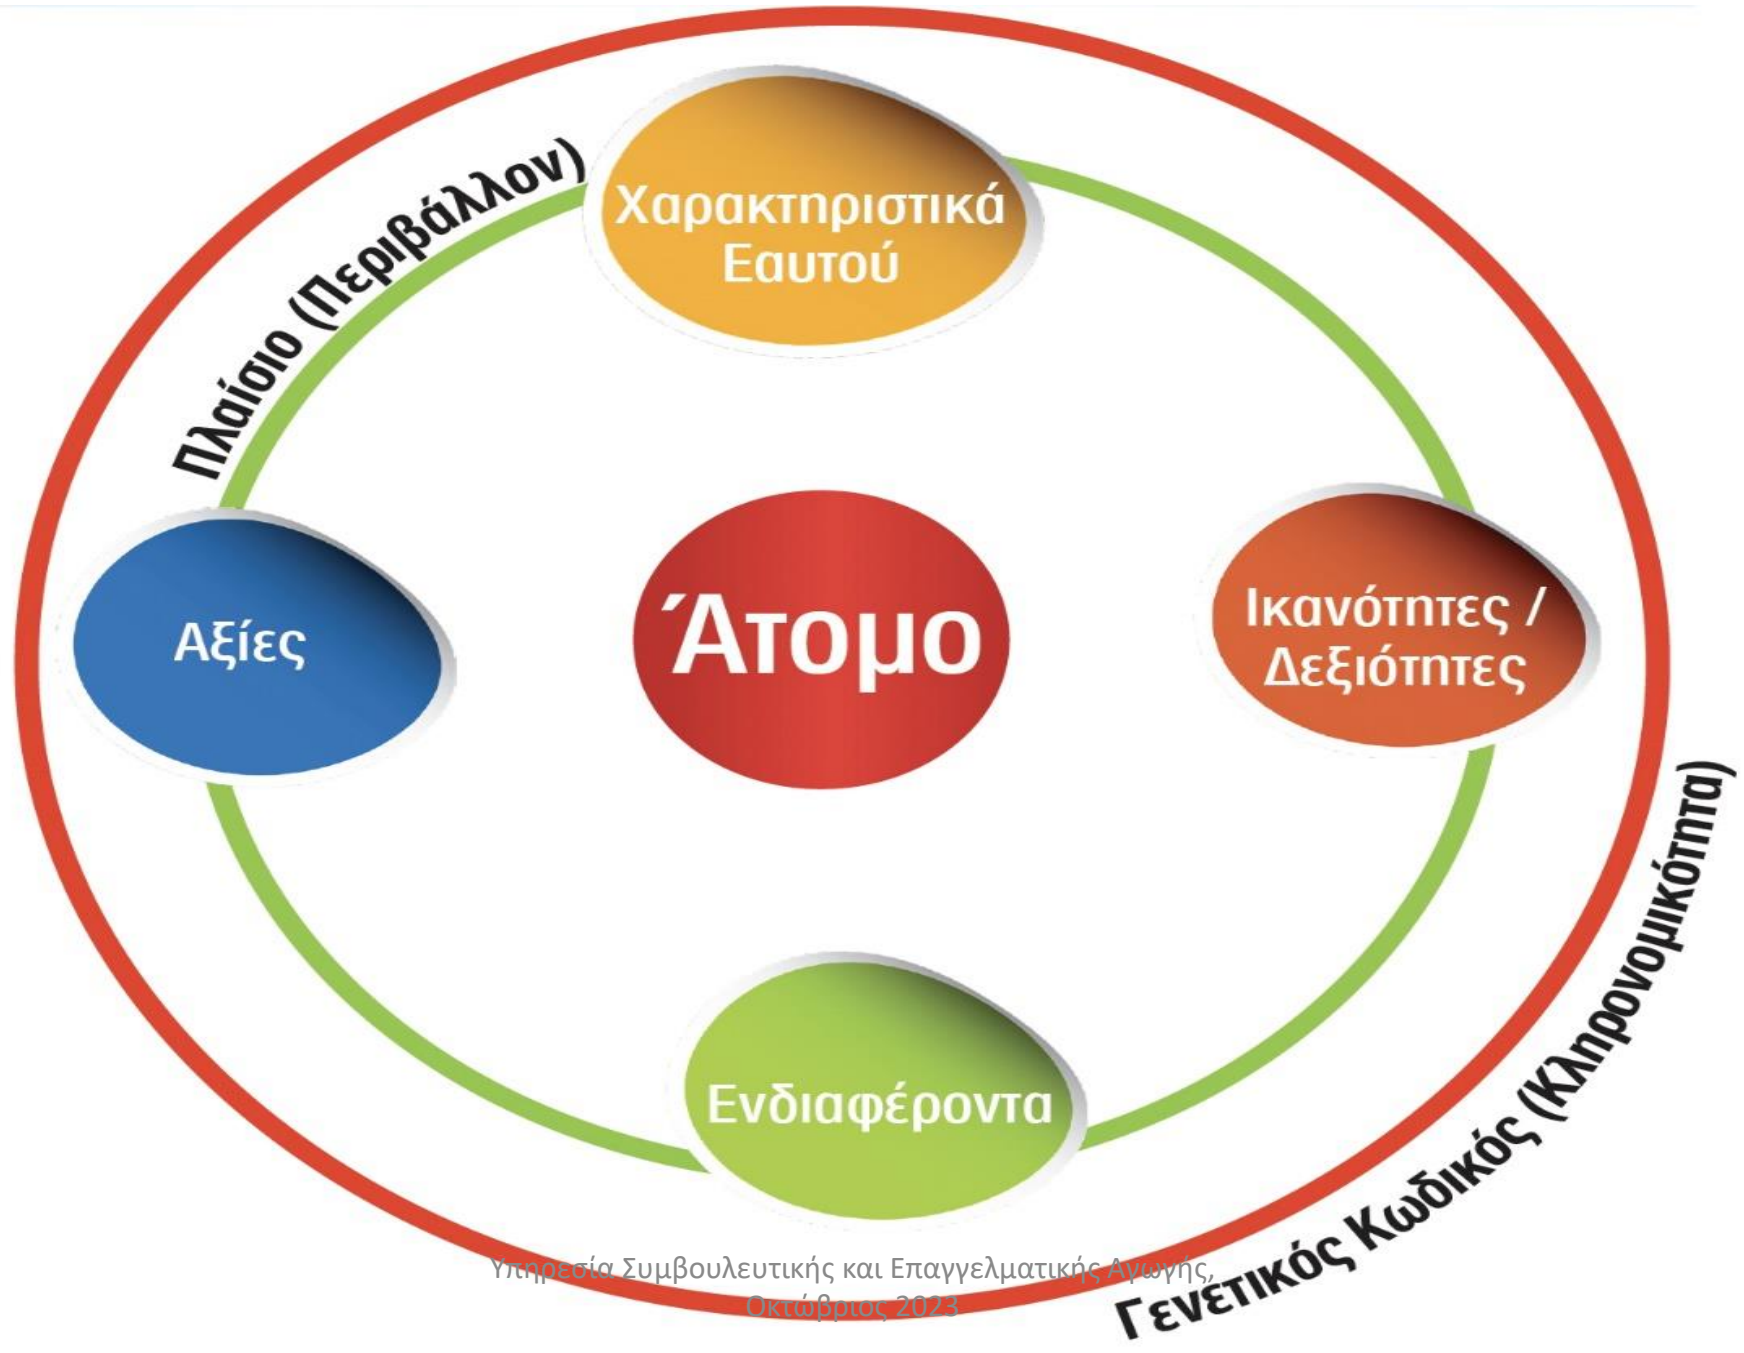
Πλαίσιο (Περιβάλλον)

Χαρακτηριστικά Εαυτού

Αξίες

Άτομο

Ικανότητες / Δεξιότητες

Ενδιαφέροντα

Γενετικός Κωδικός (Κληρονομικότητα)

Υπηρεσία Συμβουλευτικής και Επαγγελματικής Αγωγής, Οκτώβριος 2023